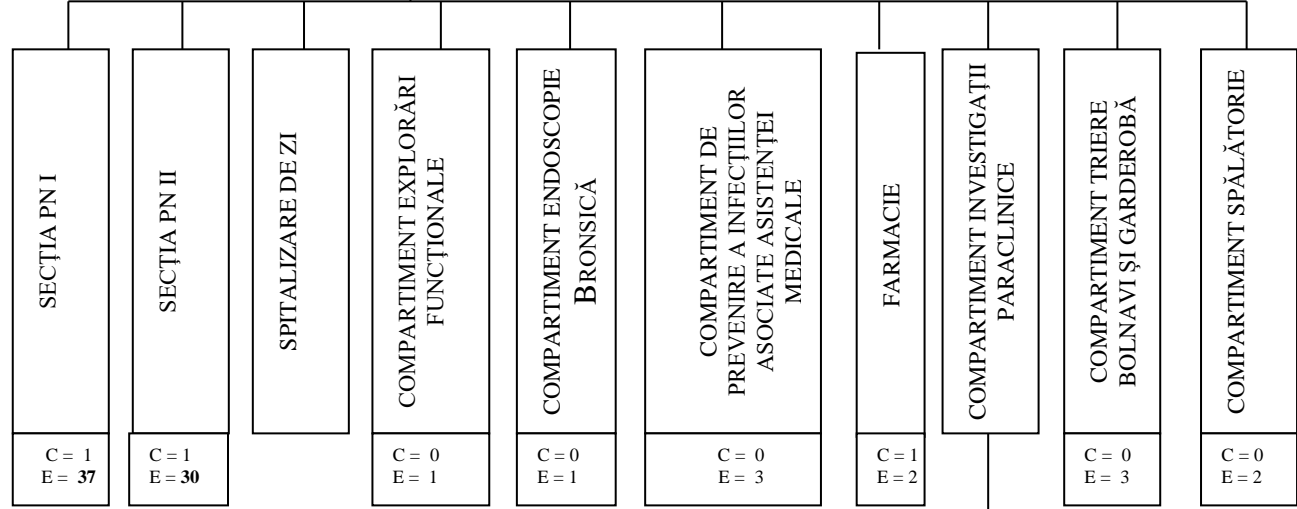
SECȚIA PN I

C = 1
E = 37

SECȚIA PN II

C = 1
E = 30

SPITALIZARE DE ZI

COMPARTIMENT EXPLORĂRI FUNCȚIONALE

C = 0
E = 1

COMPARTIMENT ENDOSCOPIE BRONSICĂ

C = 0
E = 1

COMPARTIMENT DE PREVENIRE A INFECȚIILOR ASOCIATE ASISTENȚEI MEDICALE

C = 0
E = 3

FARMACIE

C = 1
E = 2

COMPARTIMENT INVESTIGAȚII PARACLINICE

COMPARTIMENT TRIERE BOLNAVI ȘI GARDEROBĂ

C = 0
E = 3

COMPARTIMENT SPĂLĂTORIE

C = 0
E = 2